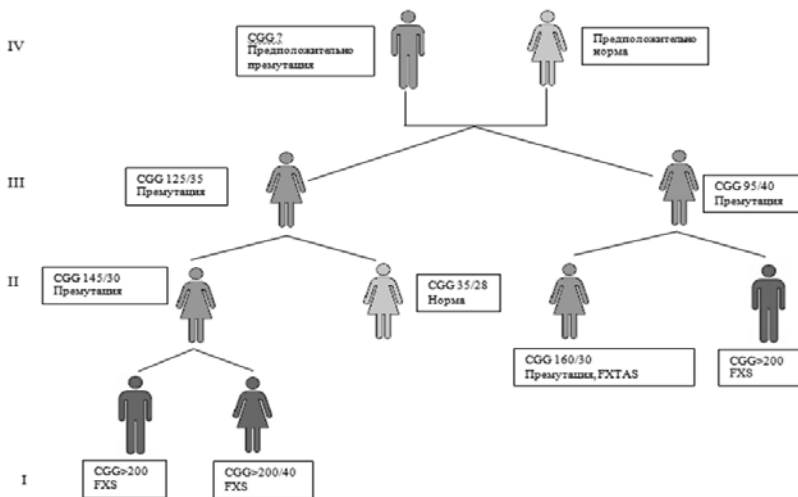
IV

CGG ?
Предположительно премутация

Предположительно норма

III

CGG 125/35
Премутация

CGG 95/40
Премутация

II

CGG 145/30
Премутация

CGG 35/28
Норма

CGG 160/30
Премутация, FXTAS

CGG>200
FXS

I

CGG>200
FXS

CGG>200/40
FXS